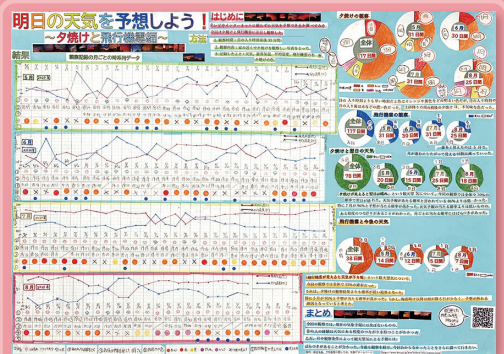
明日の天気を予想しよう！
～夕焼けと飛行機雲～

はじめに

方法

結果

観察記録の月ごとの時系列データ

5月

6月

7月

8月

夕焼けの観察

全体

夕焼けと翌日の天気

全体

飛行機雲の観察

全体

飛行機雲と翌日の天気

全体

まとめ

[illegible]